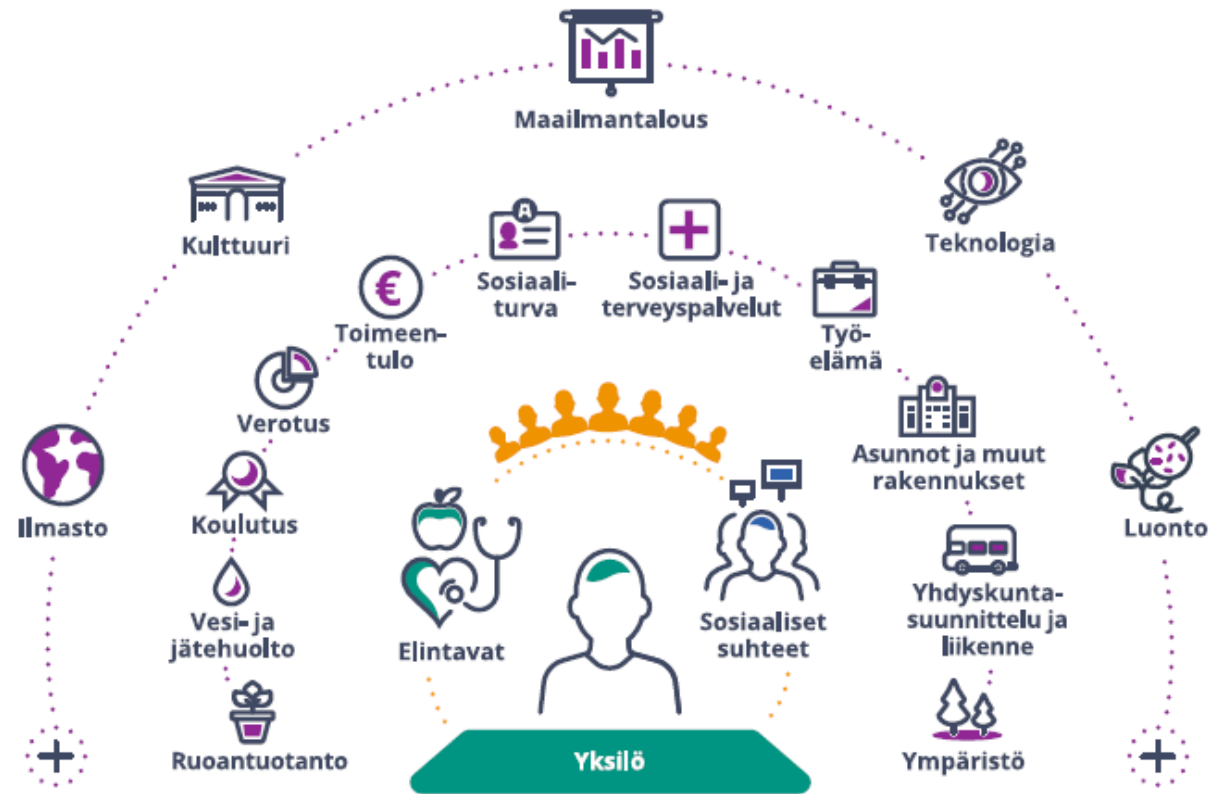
Maailmantalous

Kulttuuri

Teknologia

Sosiaaliturva

Sosiaali- ja terveyspalvelut

Toimeentulo

Työelämä

Verotus

Asunnot ja muut rakennukset

Ilmasto

Koulutus

Luonto

Vesi- ja jätehuolto

Elintavat

Sosiaaliset suhteet

Yhdyskuntasuunnittelu ja liikenne

Ruoantuotanto

Yksilö

Ympäristö